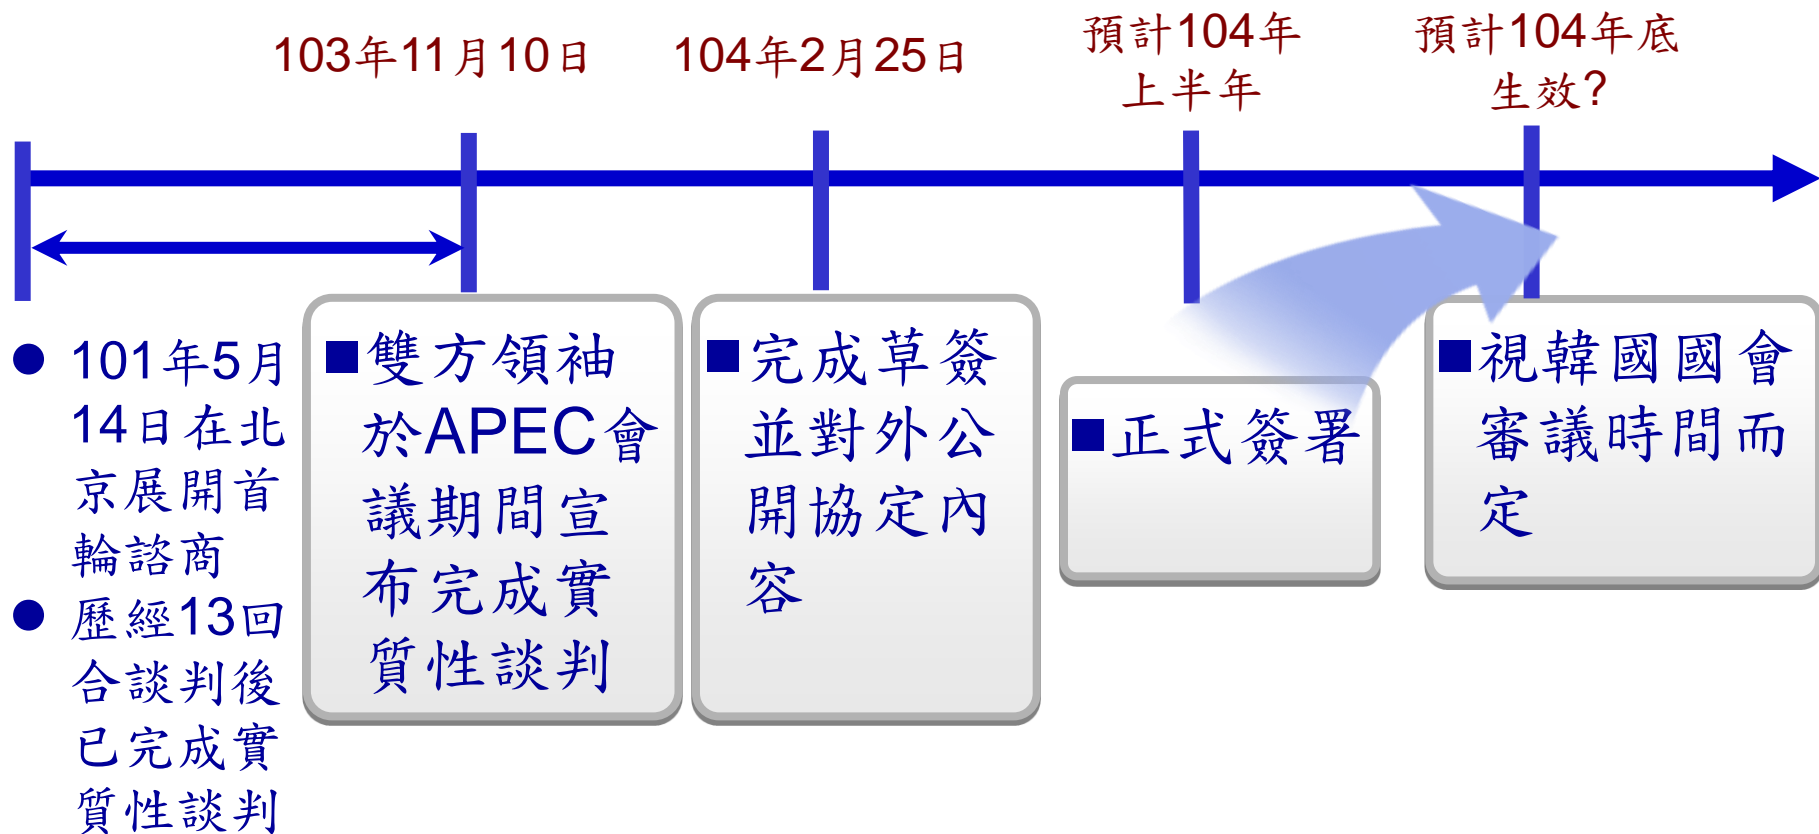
103年11月10日

104年2月25日

預計104年上半年

預計104年底生效?

● 101年5月14日在北京展開首輪諮商

● 歷經13回合談判後已完成實質性談判

■雙方領袖於APEC會議期間宣布完成實質性談判

■完成草簽並對外公開協定內容

■正式簽署

■視韓國國會審議時間而定